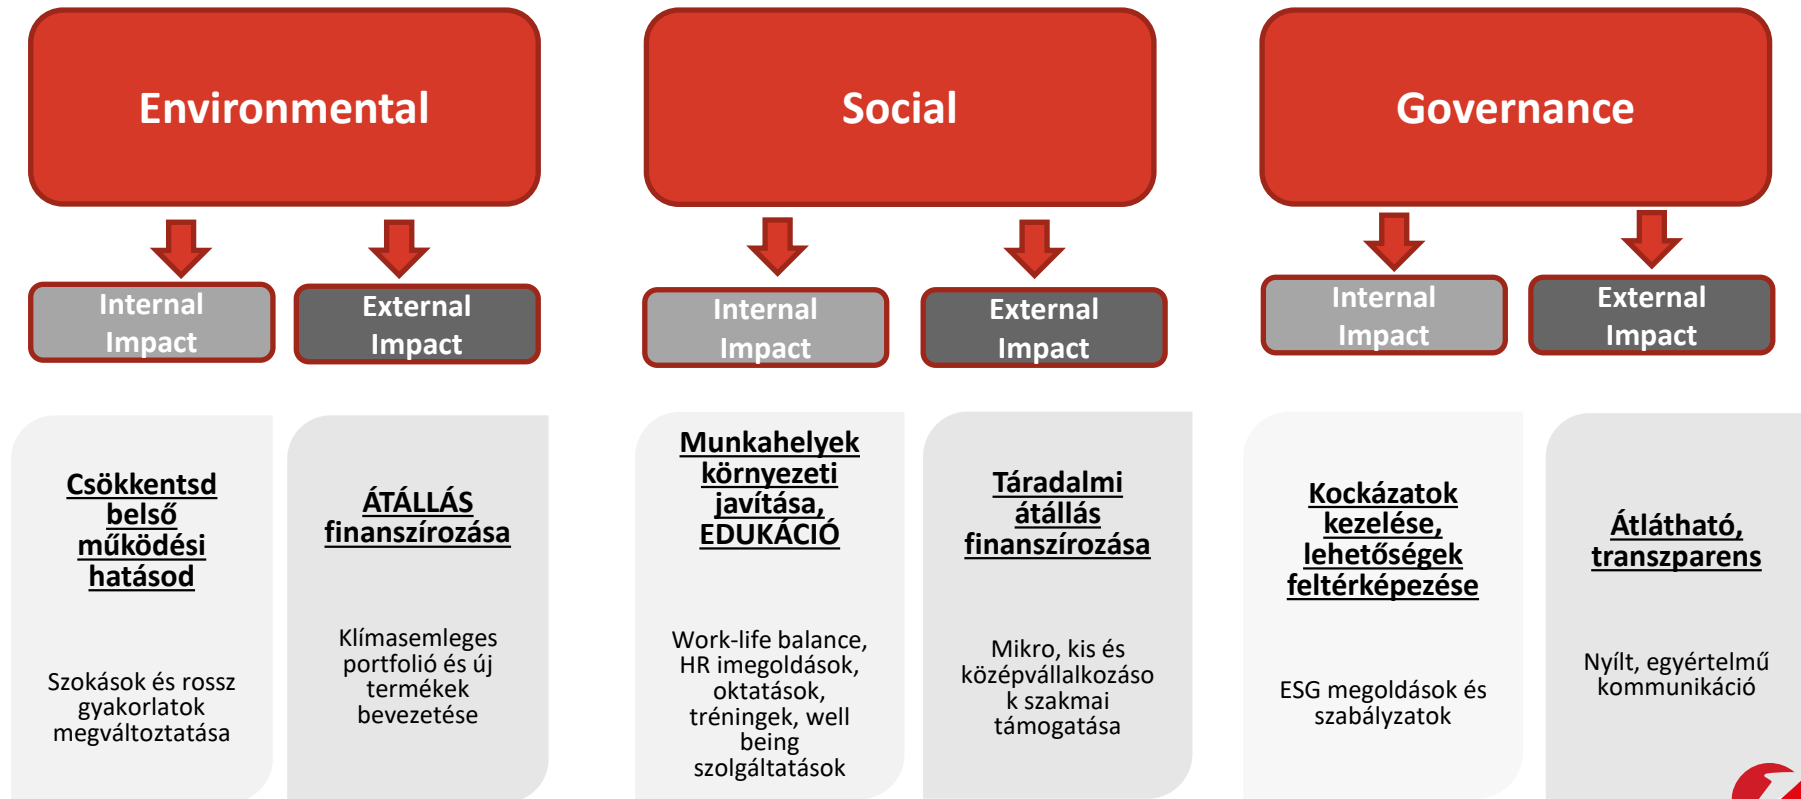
Environmental

Internal Impact

External Impact

Csökkentsd belső működési hatásod

Szokások és rossz gyakorlatok megváltoztatása

ÁTÁLLÁS finanszírozása

Klímasemleges portfolió és új termékek bevezetése

Social

Internal Impact

External Impact

Munkahelyek környezeti javítása, EDUKÁCIÓ

Work-life balance, HR imegoldások, oktatások, tréningek, well being szolgáltatások

Táradalmi átállás finanszírozása

Mikro, kis és középvállalkozások szakmai támogatása

Governance

Internal Impact

External Impact

Kockázatok kezelése, lehetőségek feltérképezése

ESG megoldások és szabályzatok

Átlátható, transzparens

Nyílt, egyértelmű kommunikáció